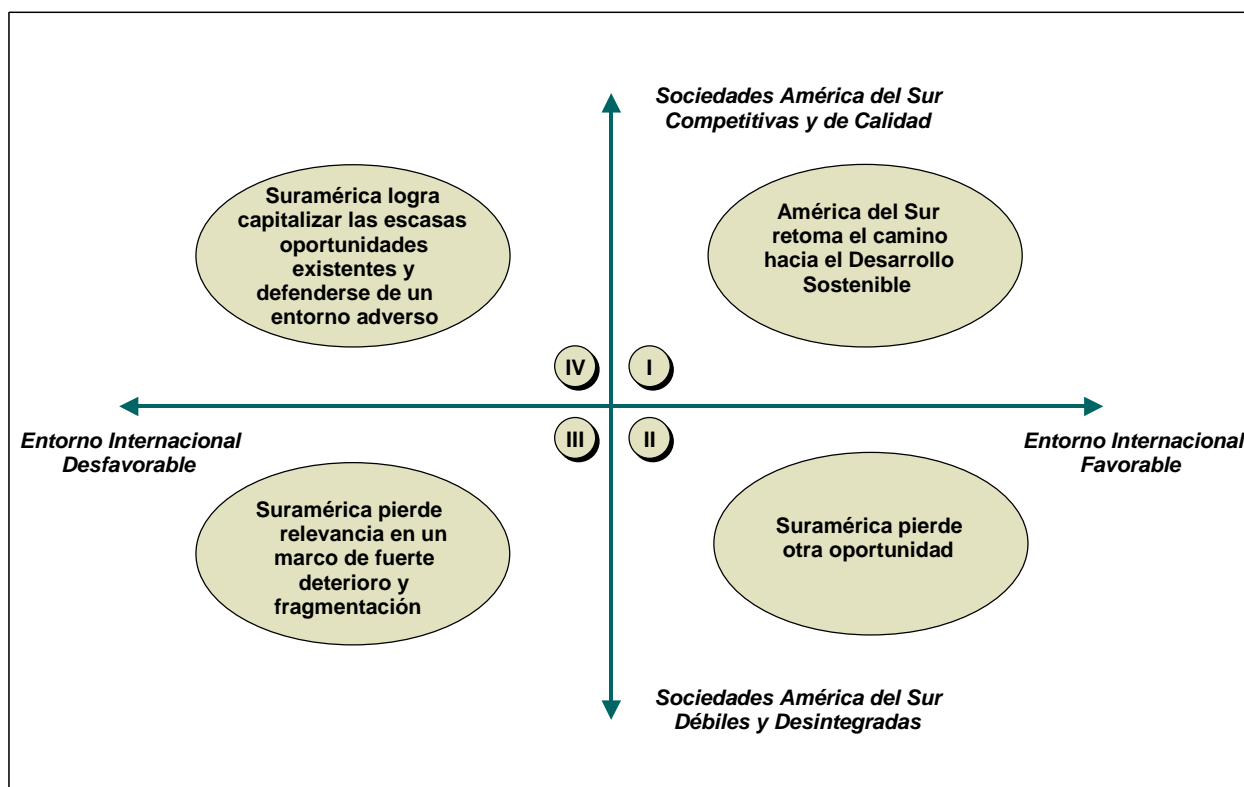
Sociedades América del Sur Competitivas y de Calidad

Suramérica logra capitalizar las escasas oportunidades existentes y defenderse de un entorno adverso

América del Sur retoma el camino hacia el Desarrollo Sostenible

IV

I

Entorno Internacional Desfavorable

III

II

Entorno Internacional Favorable

Suramérica pierde relevancia en un marco de fuerte deterioro y fragmentación

Suramérica pierde otra oportunidad

Sociedades América del Sur Débiles y Desintegradas